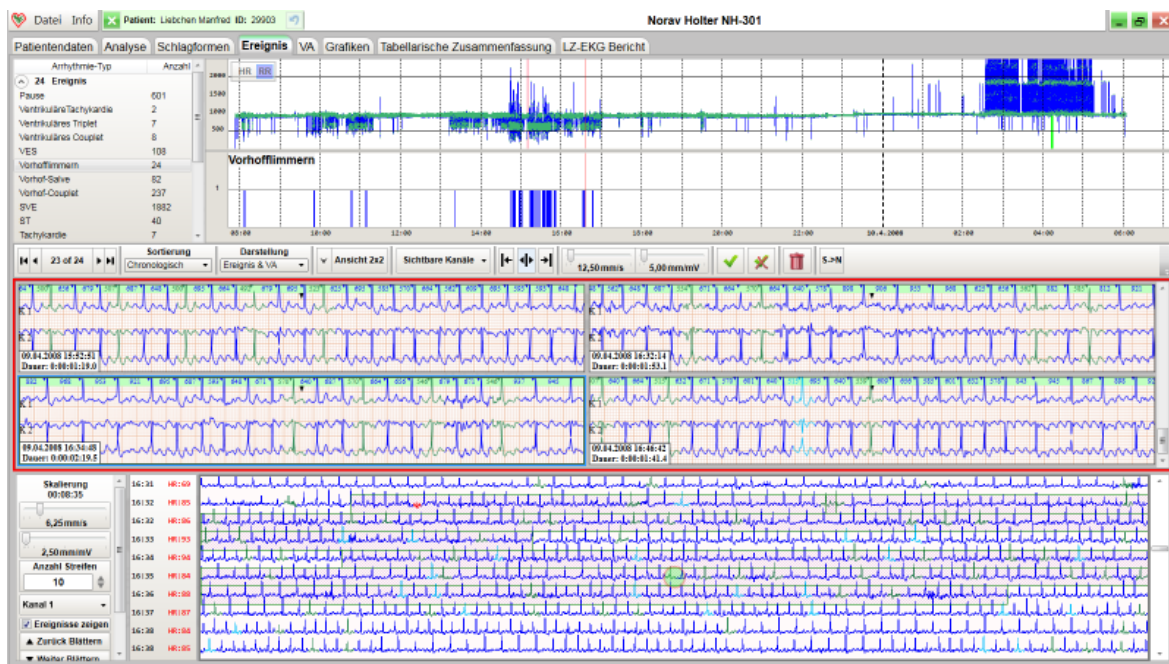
Datei Info Patient: Liebchen Manfred ID: 20903

Norav Holter NH-301

Patientendaten Analyse Schlagformen Ereignis VA Grafiken Tabellarische Zusammenfassung LZ-EKG Bericht

| Arrhythmie-Typ | Anzahl |
|---|---|
| 24 Ereignis | |
| Pause | 601 |
| Ventrikuläre Tachykardie | 2 |
| Ventrikuläres Triplet | 7 |
| Ventrikuläres Couplet | 8 |
| VES | 108 |
| Vorhofflimmern | 24 |
| Vorhof-Salve | 82 |
| Vorhof-Couplet | 237 |
| SVE | 1882 |
| ST | 40 |
| Tachykardie | 7 |

HR RR

2000 1500 1000 500

Vorhofflimmern

1

08:00 10:00 12:00 14:00 16:00 18:00 20:00 22:00 10.4.2008 02:00 04:00 06:00

23 of 24

Sortierung Chronologisch

Darstellung Ereignis & VA

Ansicht 2x2

Sichtbare Kanäle

12,50mm/s

5,00mm/mV

S->N

K1 K2

09.04.2008 15:52:51 Dauer: 0:00:01:19.0

09.04.2008 16:32:14 Dauer: 0:00:01:53.1

09.04.2008 16:34:48 Dauer: 0:00:02:19.5

09.04.2008 16:46:42 Dauer: 0:00:01:41.4

Skalierung 00:08:35

6,25mm/s

2,50mm/mV

Anzahl Streifen 10

Kanal 1

Ereignisse zeigen

Zurück Blättern

Weiter Blättern

16:31 HR:69
16:32 HR:85
16:32 HR:86
16:33 HR:93
16:34 HR:94
16:35 HR:84
16:36 HR:88
16:37 HR:87
16:38 HR:84
16:38 HR:85